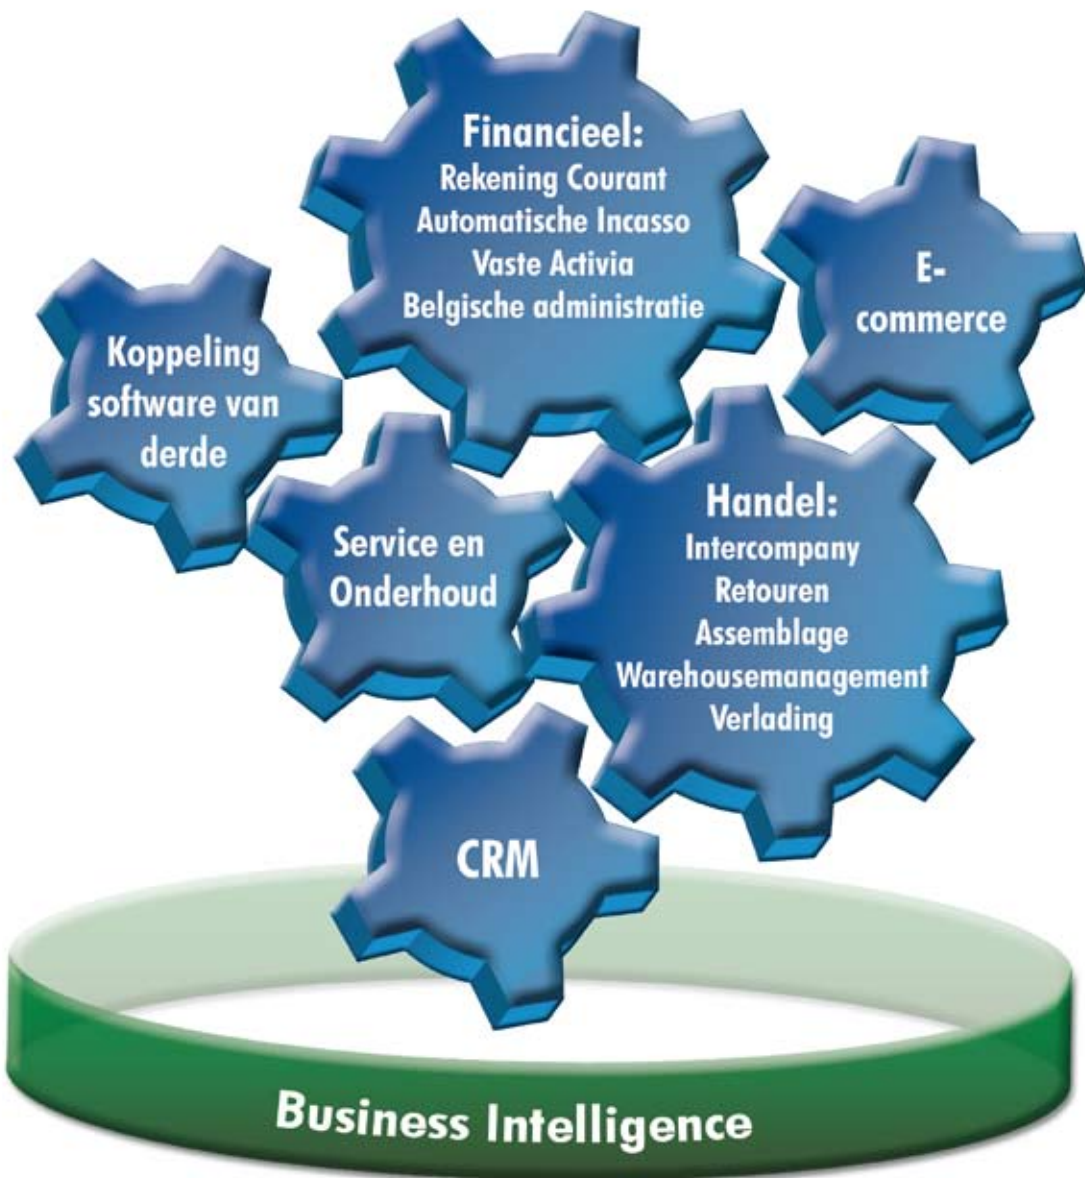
Financieel:
Rekening Courant
Automatische Incasso
Vaste Activia
Belgische administratie

E-
commerce

Koppeling
software van
derde

Service en
Onderhoud

Handel:
Intercompany
Retouren
Assemblage
Warehousemanagement
Verlading

CRM

Business Intelligence